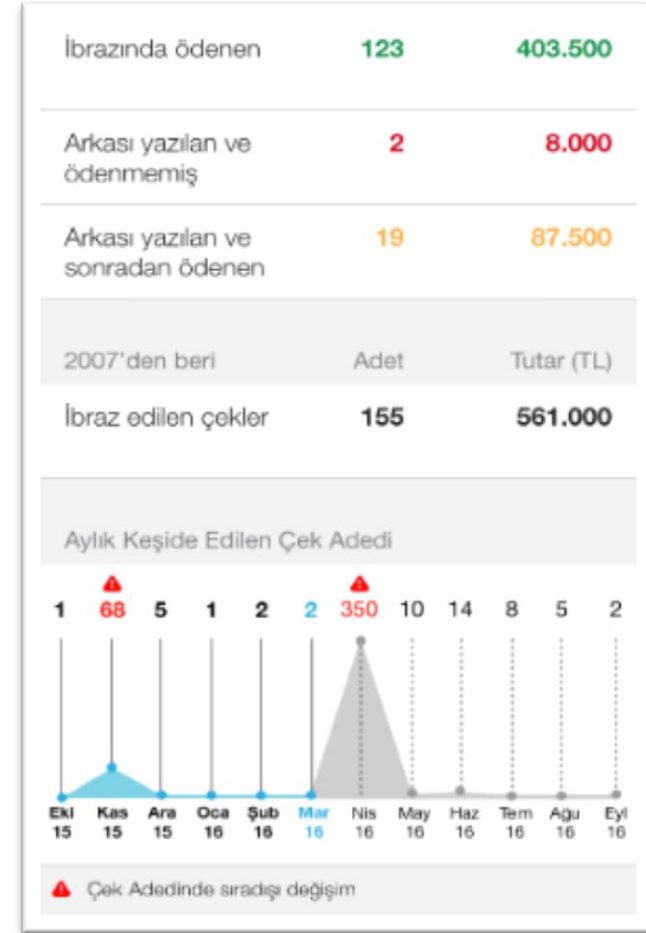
İbrazında ödenen 123 403.500

Arkası yazılan ve ödenmemiş 2 8.000

Arkası yazılan ve sonradan ödenen 19 87.500

| 2007'den beri | Adet | Tutar (TL) |
|---|---|---|
| İbraz edilen çekler | 155 | 561.000 |

Aylık Keşide Edilen Çek Adedi

| 1 | 68 | 5 | 1 | 2 | 2 | 350 | 10 | 14 | 8 | 5 | 2 |
|---|---|---|---|---|---|---|---|---|---|---|---|
| Eki 15 | Kas 15 | Ara 15 | Oca 16 | Şub 16 | Mar 16 | Nis 16 | May 16 | Haz 16 | Tem 16 | Ağu 16 | Eyl 16 |

Çek Adedinde sıradışı değişim